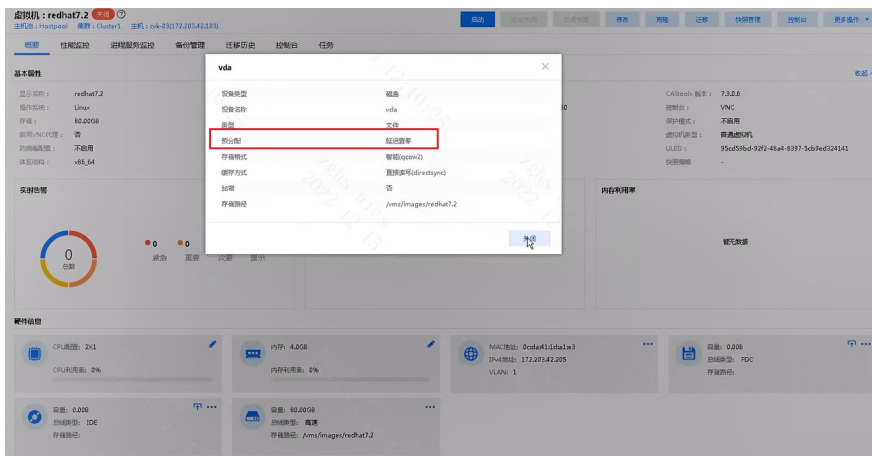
虚拟机：redhat7.2 关闭
主机池：Hostpool 集群：Cluster1 主机：cvk-03(172.203.42.103)

启动 修改 克隆 迁移 快照管理 控制台 更多操作

概要 性能监控 进程服务监控 备份管理 迁移历史 控制台 任务

基本属性

显示名称： redhat7.2
操作系统： Linux
存储： 80.00GB
启用VNC代理： 否
防病毒配置： 不启用
体系结构： x86_64

CAStools 版本： 7.3.0.6
控制台： VNC
保护模式： 不启用
虚拟机类型： 普通虚拟机
UUID： 95cd59bd-92f2-46a4-8397-5cb9ed324141
快照策略： -

实时告警

0 总数
0 紧急 0 重要 次要 提示

内存利用率
暂无数据

硬件信息

CPU数量： 2X1
CPU利用率： 0%

内存： 4.0GB
内存利用率： 0%

MAC地址： 0c:da:41:1d:a1:e3
IPv4地址： 172.203.42.205
VLAN： 1

容量： 0.00B
总线类型： FDC
存储路径：

容量： 0.00B
总线类型： IDE
存储路径：

容量： 80.00GB
总线类型： 高速
存储路径： /vms/images/redhat7.2

vda

| 设备类型 | 磁盘 |
|---|---|
| 设备名称 | vda |
| 类型 | 文件 |
| 预分配 | 延迟置零 |
| 存储格式 | 智能(qcow2) |
| 缓存方式 | 直接读写(directsync) |
| 加密 | 否 |
| 存储路径 | /vms/images/redhat7.2 |

关闭